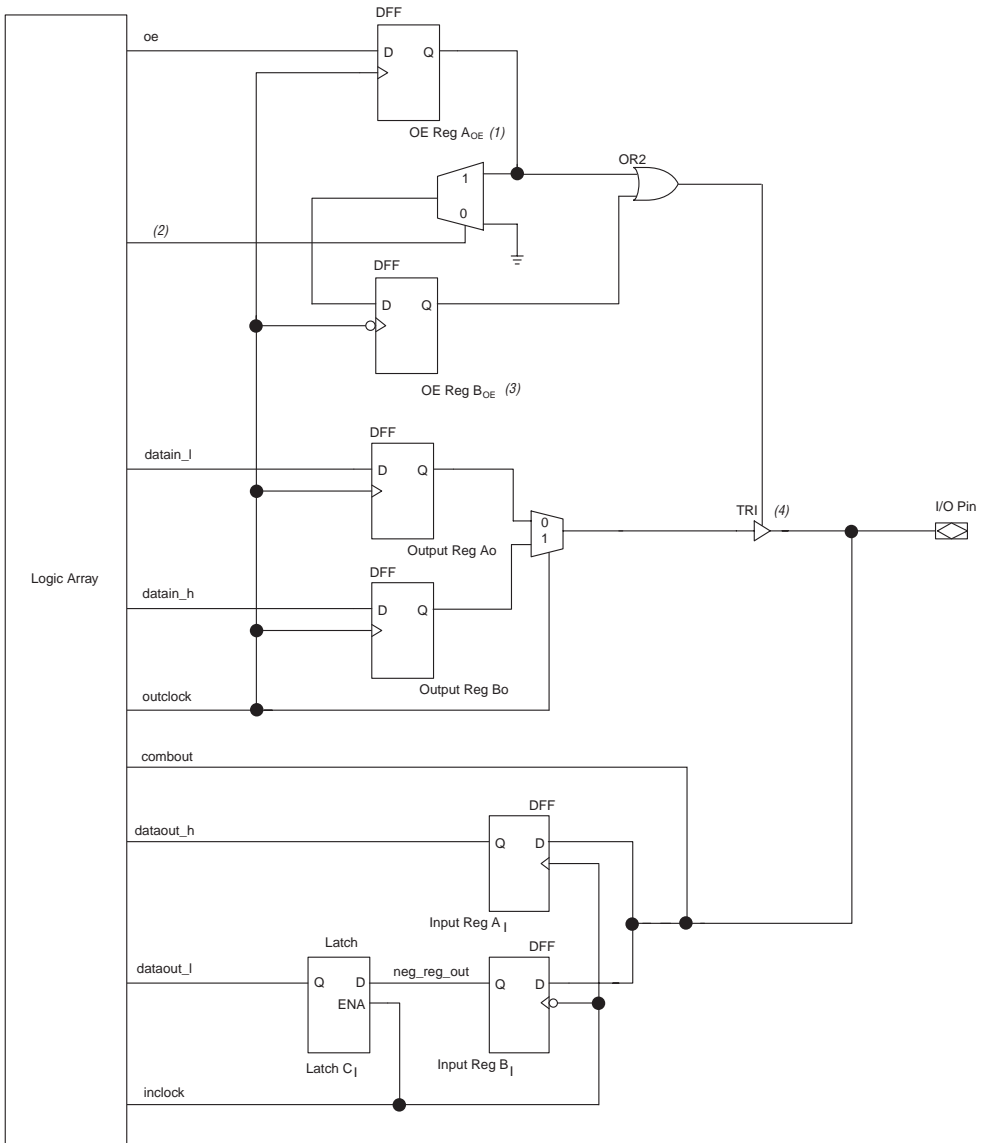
DFF
oe
D Q
OE Reg $A_{OE}$ (1)
OR2
1
0
(2)
DFF
D Q
OE Reg $B_{OE}$ (3)
DFF
datain_l
D Q
Output Reg Ao
0
1
TRI (4)
I/O Pin
Logic Array
DFF
datain_h
D Q
Output Reg Bo
outclock
combout
DFF
dataout_h
Q D
Input Reg $A_I$
Latch
DFF
dataout_l
Q D
neg_reg_out
ENA
Q D
Latch $C_I$
Input Reg $B_I$
inclock